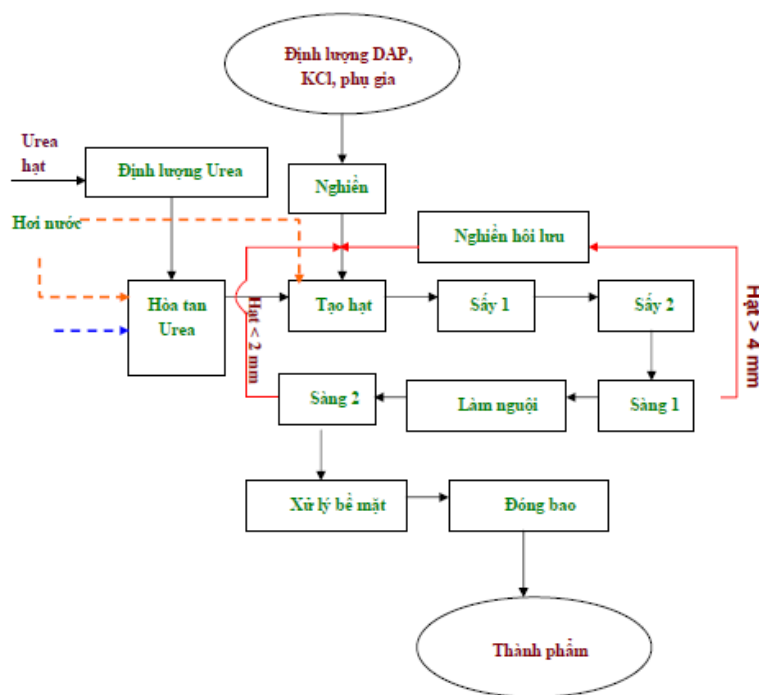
Định lượng DAP, KCl, phụ gia

Urea hạt

Định lượng Urea

Nghiền

Hơi nước

Nghiền hồi lưu

Hòa tan Urea

Hạt < 2 mm

Tạo hạt

Sấy 1

Sấy 2

Hạt > 4 mm

Sàng 2

Làm nguội

Sàng 1

Xử lý bề mặt

Đóng bao

Thành phẩm